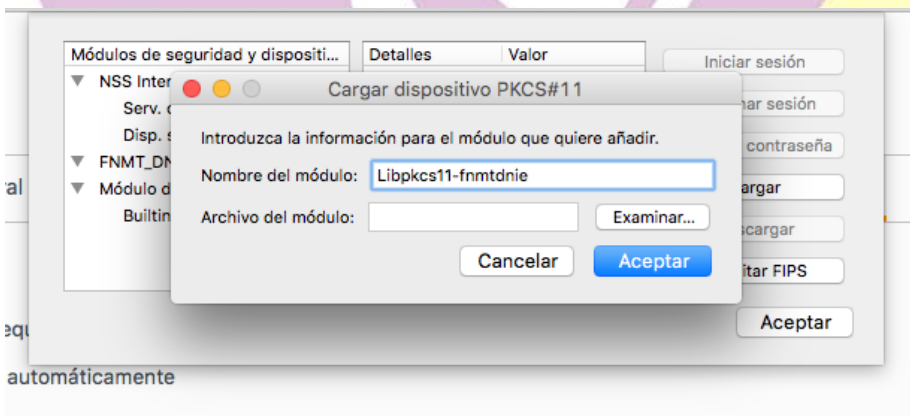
Módulos de seguridad y dispositi...
Detalles
Valor
NSS Inter
Serv.
Disp.
FNMT_DN
Módulo d
Builtin
Iniciar sesión
nar sesión
contraseña
rgar
scargar
itar FIPS
Aceptar
ral
equ
automáticamente

Cargar dispositivo PKCS#11
Introduzca la información para el módulo que quiere añadir.
Nombre del módulo: Libpkcs11-fnmtdnie
Archivo del módulo:
Examinar...
Cancelar
Aceptar